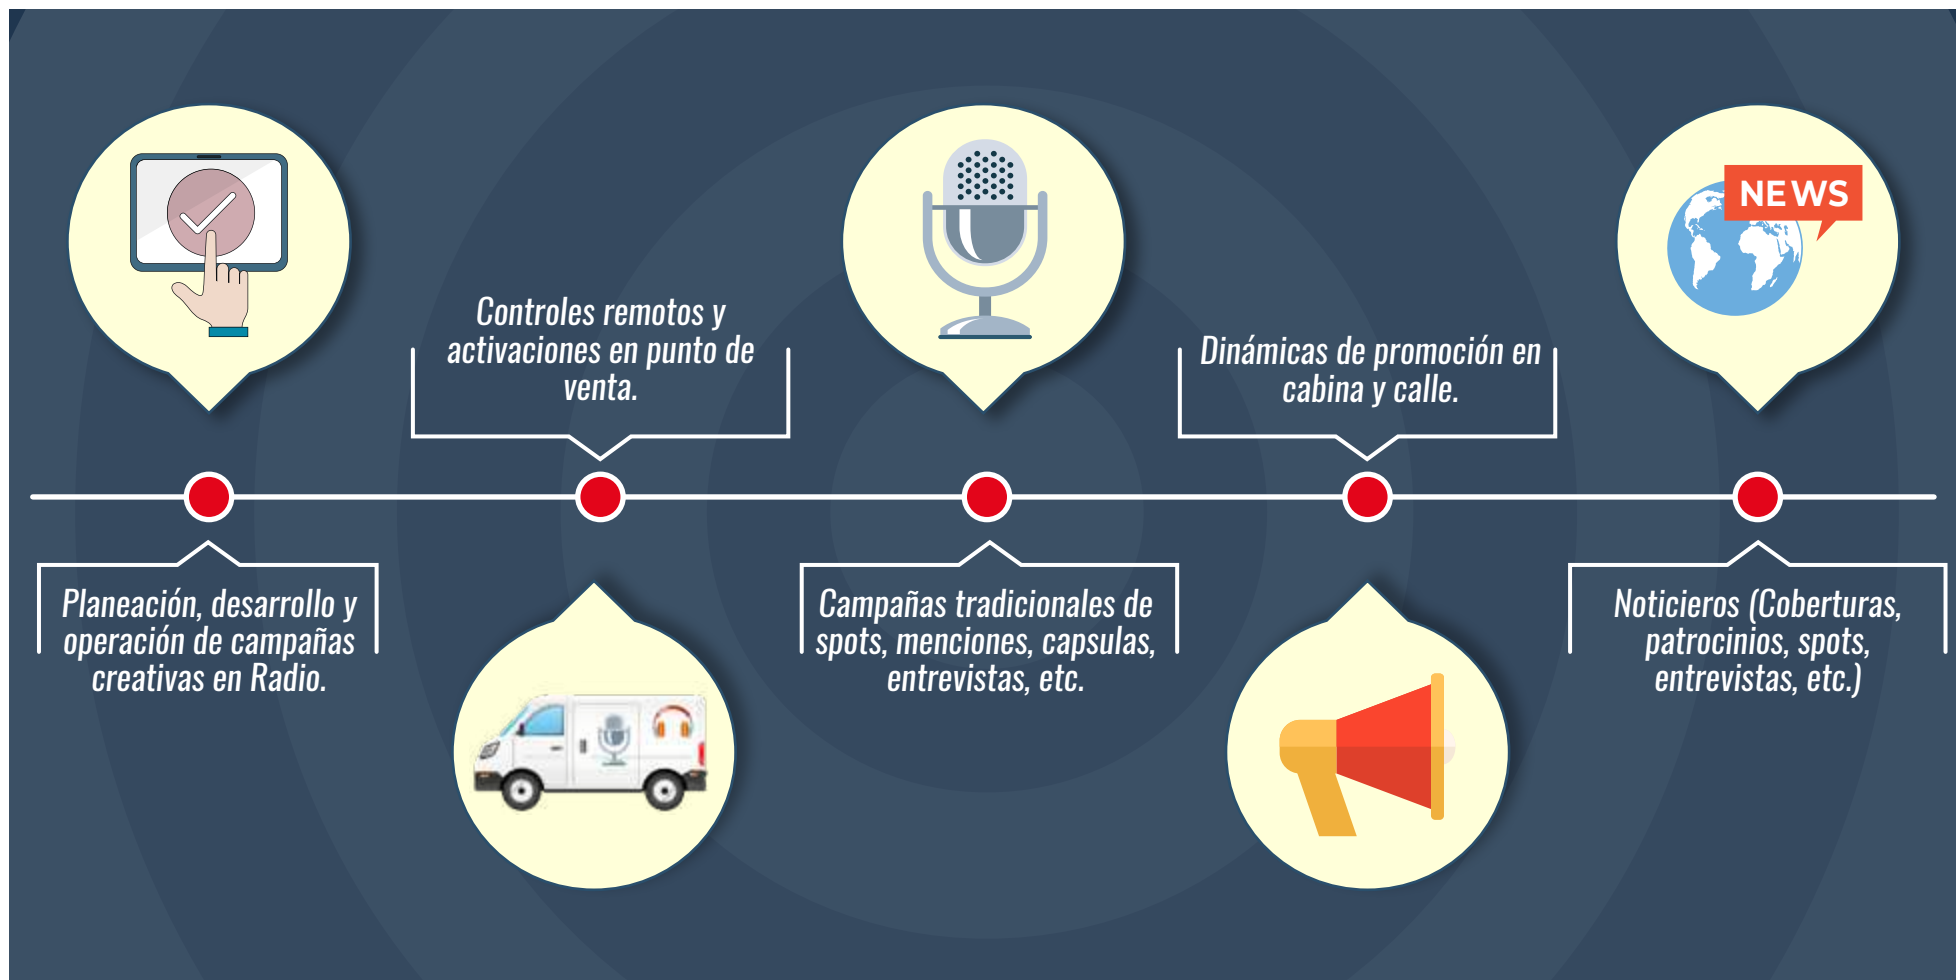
Controles remotos y activaciones en punto de venta.

NEWS

Dinámicas de promoción en cabina y calle.

Planeación, desarrollo y operación de campañas creativas en Radio.

Campañas tradicionales de spots, menciones, capsulas, entrevistas, etc.

Noticieros (Coberturas, patrocinios, spots, entrevistas, etc.)